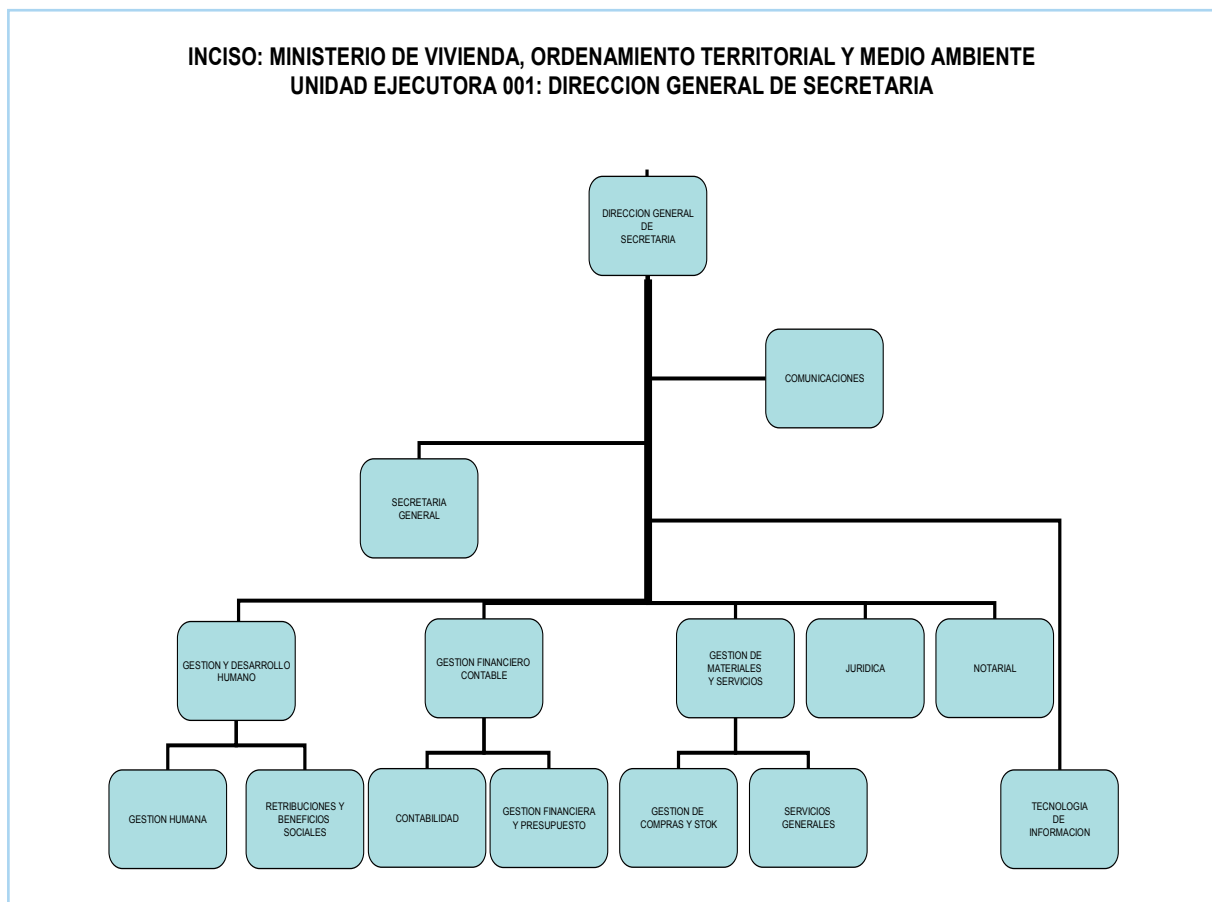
INCISO: MINISTERIO DE VIVIENDA, ORDENAMIENTO TERRITORIAL Y MEDIO AMBIENTE
UNIDAD EJECUTORA 001: DIRECCION GENERAL DE SECRETARIA

DIRECCION GENERAL DE SECRETARIA

COMUNICACIONES

SECRETARIA GENERAL

GESTION Y DESARROLLO HUMANO

GESTION FINANCIERO CONTABLE

GESTION DE MATERIALES Y SERVICIOS

JURIDICA

NOTARIAL

GESTION HUMANA

RETRIBUCIONES Y BENEFICIOS SOCIALES

CONTABILIDAD

GESTION FINANCIERA Y PRESUPUESTO

GESTION DE COMPRAS Y STOK

SERVICIOS GENERALES

TECNOLOGIA DE INFORMACION